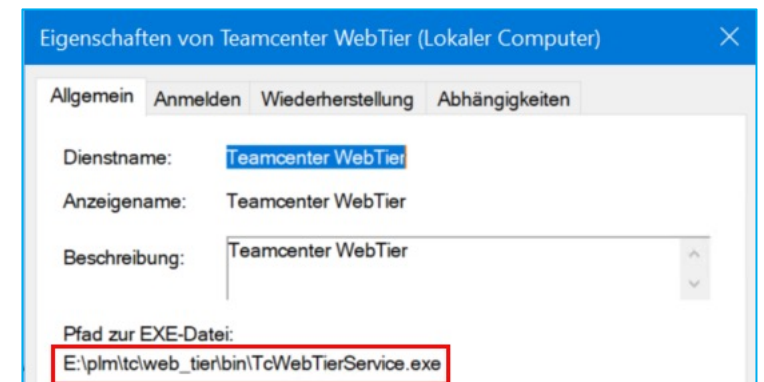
Eigenschaften von Teamcenter WebTier (Lokaler Computer)

Allgemein Anmelden Wiederherstellung Abhängigkeiten

Dienstname: Teamcenter WebTier

Anzeigename: Teamcenter WebTier

Beschreibung: Teamcenter WebTier

Pfad zur EXE-Datei:
E:\plm\tc\web_tier\bin\TcWebTierService.exe